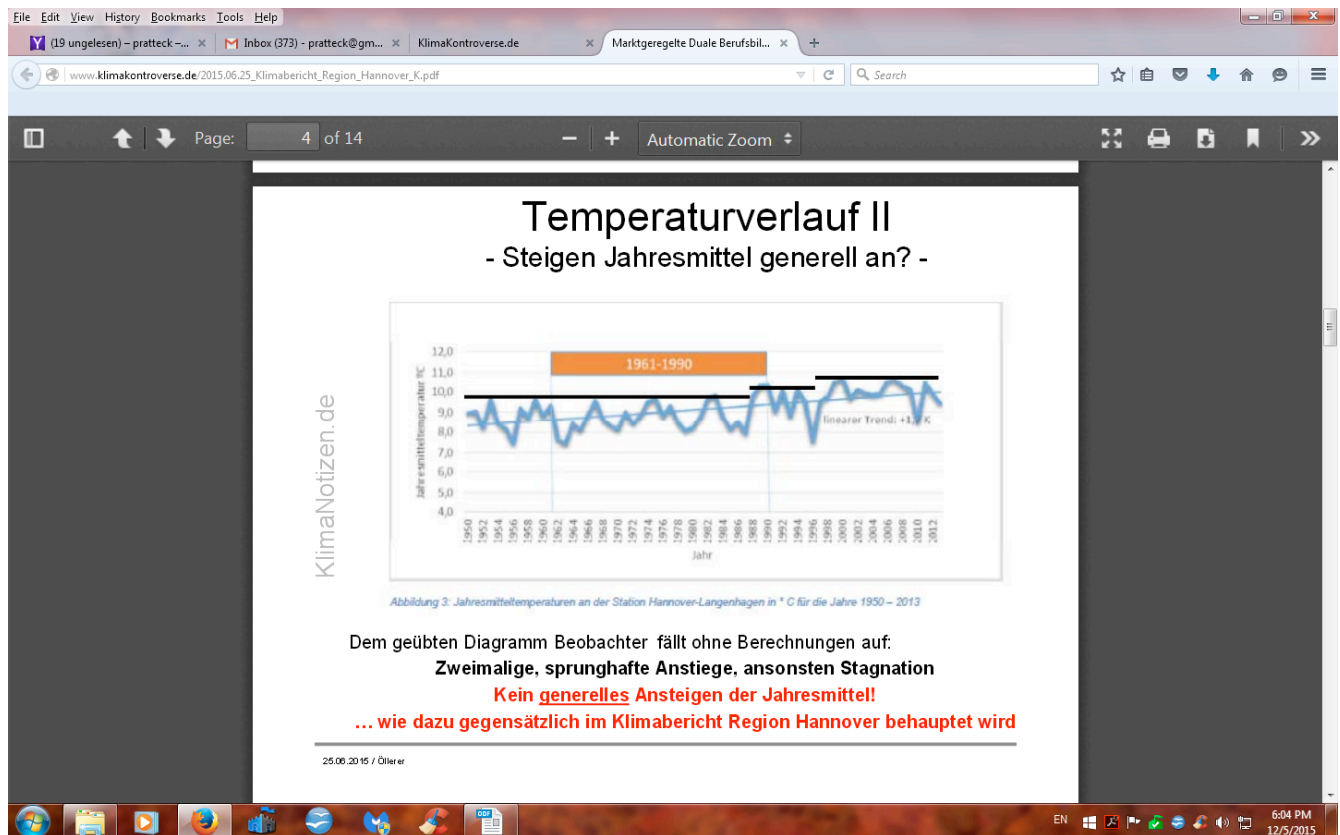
File Edit View History Bookmarks Tools Help

(19 ungelesen) – pratteck –... ×
Inbox (373) - pratteck@gm... ×
KlimaKontroverse.de ×
Marktgeregelte Duale Berufsbil... ×
+

www.klimakontroverse.de/2015.06.25_Klimabericht_Region_Hannover_K.pdf

Search

Page: 4 of 14

Automatic Zoom

Temperaturverlauf II
- Steigen Jahresmittel generell an? -

1961-1990

12,0
11,0
10,0
9,0
8,0
7,0
6,0
5,0
4,0

Jahresmitteltemperatur °C

linearer Trend: +1,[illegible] K

1950 1952 1954 1956 1958 1960 1962 1964 1966 1968 1970 1972 1974 1976 1978 1980 1982 1984 1986 1988 1990 1992 1994 1996 1998 2000 2002 2004 2006 2008 2010 2012

Jahr

KlimaNotizen.de

Abbildung 3: Jahresmitteltemperaturen an der Station Hannover-Langenhagen in ° C für die Jahre 1950 – 2013

Dem geübten Diagramm Beobachter fällt ohne Berechnungen auf:
Zweimalige, sprunghafte Anstiege, ansonsten Stagnation
Kein generelles Ansteigen der Jahresmittel!
… wie dazu gegensätzlich im Klimabericht Region Hannover behauptet wird

25.06.2015 / Öllerer

EN

6:04 PM
12/5/2015